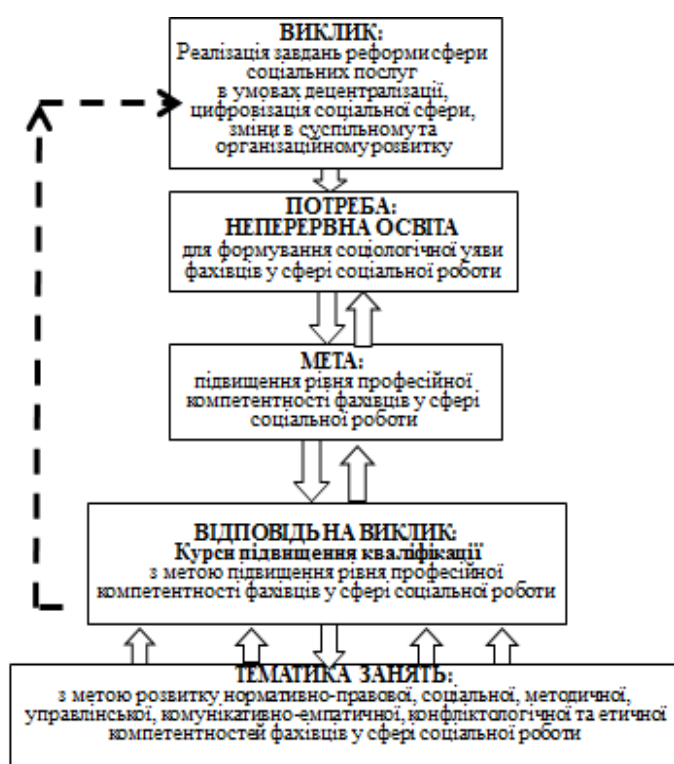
ВИКЛИК:
Реалізація завдань реформи сфери соціальних послуг в умовах децентралізації, цифровізація соціальної сфери, зміни в суспільному та організаційному розвитку

ПОТРЕБА:
НЕПЕРЕРВНА ОСВІТА
для формування соціологічної уяви фахівців у сфері соціальної роботи

МЕТА:
підвищення рівня професійної компетентності фахівців у сфері соціальної роботи

ВІДПОВІДЬ НА ВИКЛИК:
Курси підвищення кваліфікації
з метою підвищення рівня професійної компетентності фахівців у сфері соціальної роботи

ТЕМАТИКА ЗАНЯТЬ:
з метою розвитку нормативно-правової, соціальної, методичної, управлінської, комунікативно-емпатичної, конфліктологічної та етичної компетентностей фахівців у сфері соціальної роботи